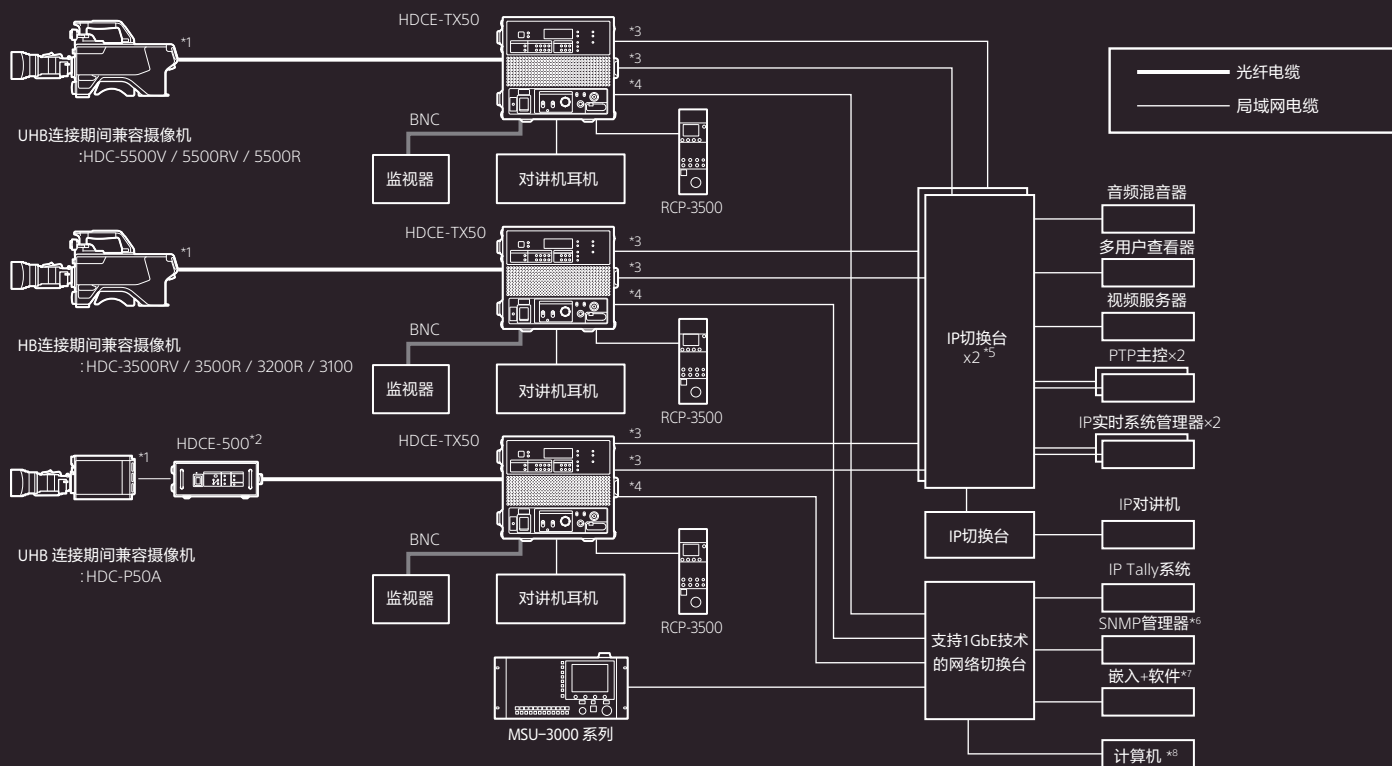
*1
HDCE-TX50
*3
*3
*4
光纤电缆
局域网电缆
UHB连接期间兼容摄像机
:HDC-5500V / 5500RV / 5500R
BNC
监视器
对讲机耳机
RCP-3500
音频混音器
*1
HDCE-TX50
*3
*3
*4
多用户查看器
视频服务器
HB连接期间兼容摄像机
:HDC-3500RV / 3500R / 3200R / 3100
BNC
监视器
对讲机耳机
RCP-3500
IP切换台
x2 *5
PTP主控×2
*1
HDCE-500*2
HDCE-TX50
*3
*3
*4
IP实时系统管理器×2
IP对讲机
IP切换台
UHB 连接期间兼容摄像机
:HDC-P50A
BNC
监视器
对讲机耳机
RCP-3500
IP Tally系统
SNMP管理器*6
支持1GbE技术的网络切换台
嵌入+软件*7
MSU-3000 系列
计算机 *8